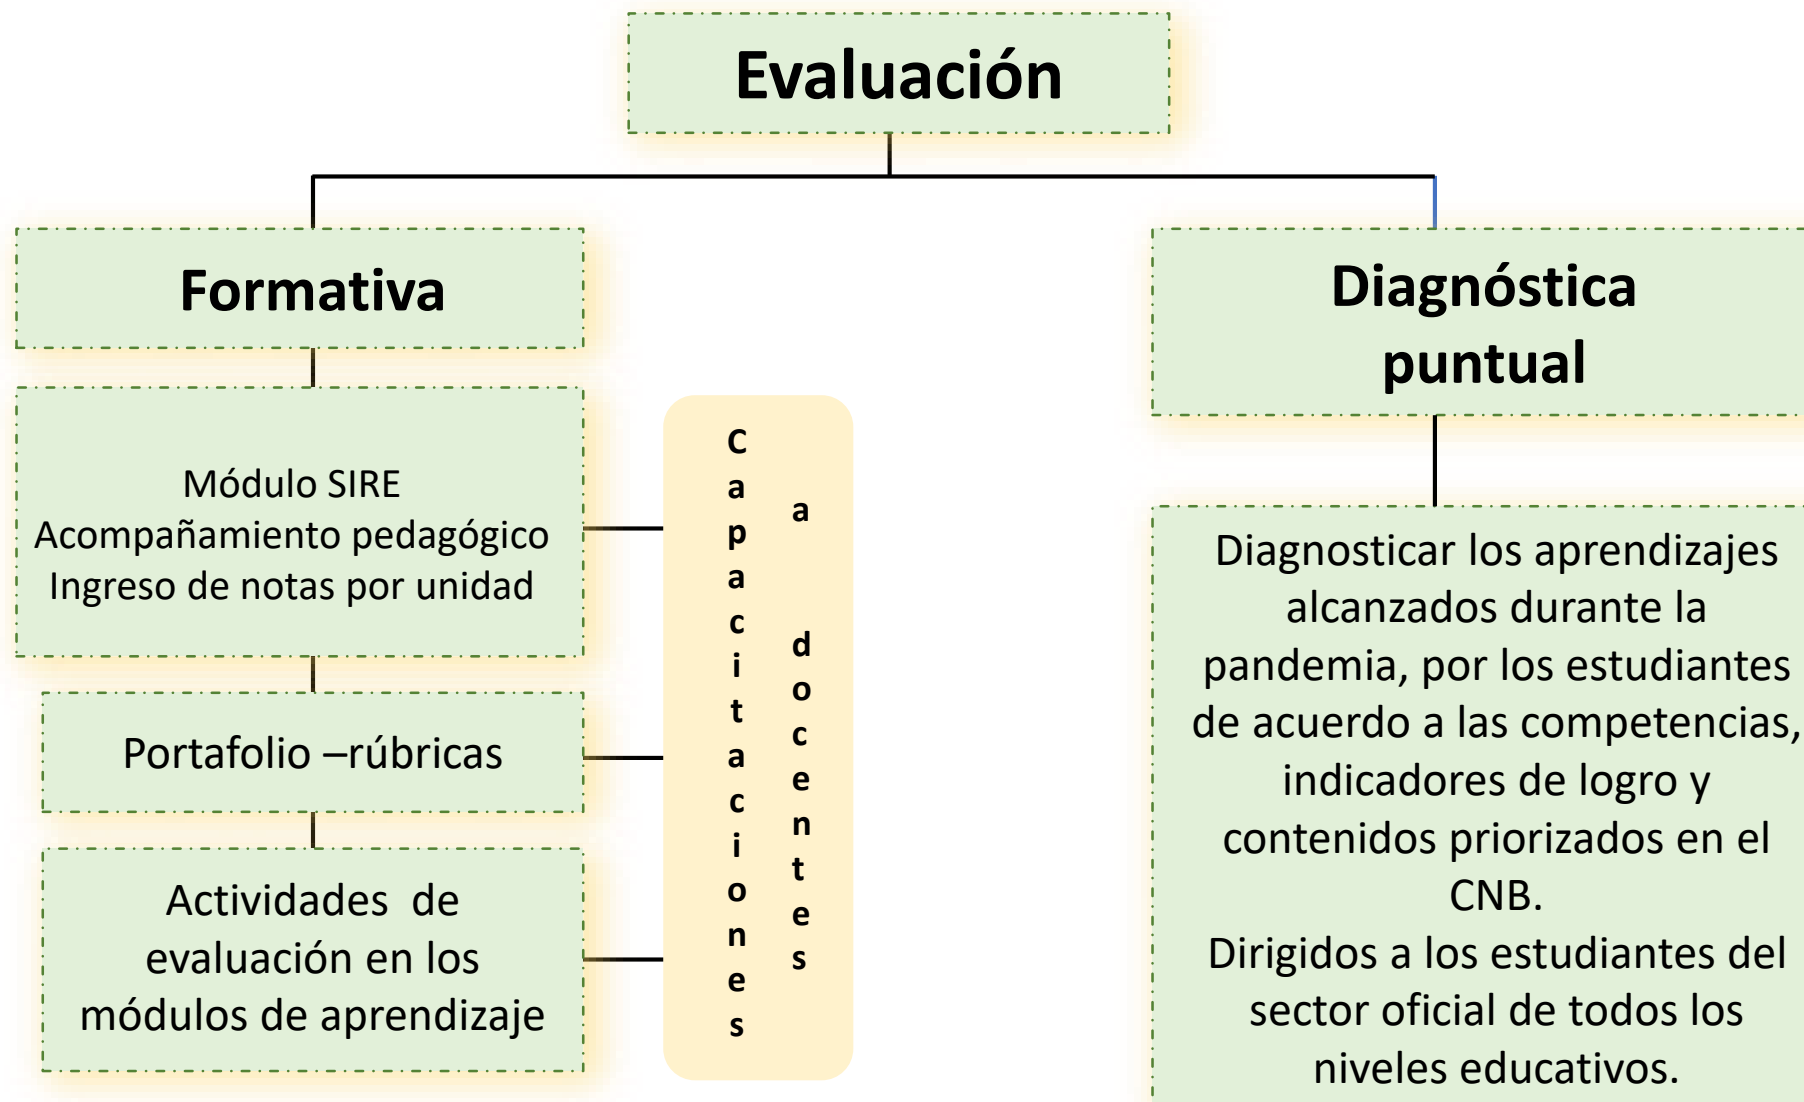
Evaluación

Formativa

Módulo SIRE
Acompañamiento pedagógico
Ingreso de notas por unidad

Portafolio –rúbricas

Actividades de evaluación en los módulos de aprendizaje

Capacitaciones a docentes

Diagnóstica puntual

Diagnosticar los aprendizajes alcanzados durante la pandemia, por los estudiantes de acuerdo a las competencias, indicadores de logro y contenidos priorizados en el CNB.
Dirigidos a los estudiantes del sector oficial de todos los niveles educativos.